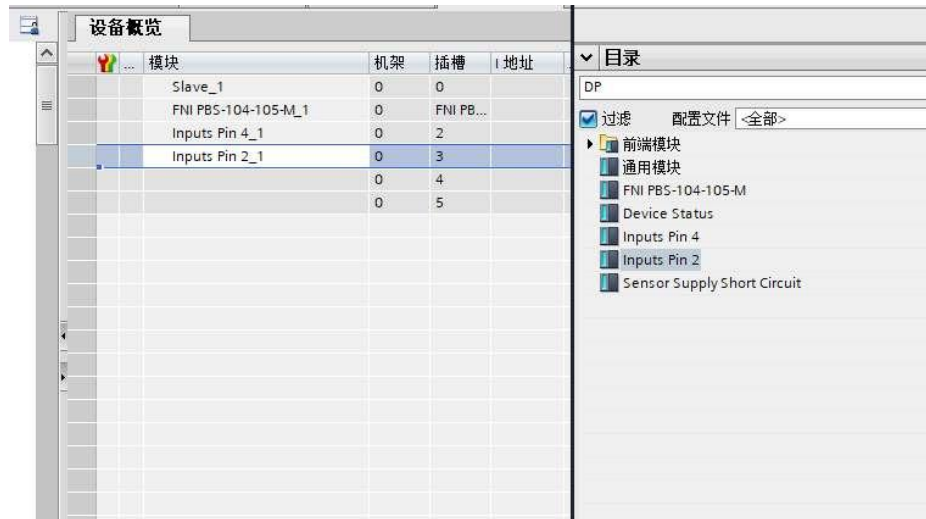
设备概览

| ... | 模块 | 机架 | 插槽 | I 地址 |
|---|---|---|---|---|
| | Slave_1 | 0 | 0 | |
| | FNI PBS-104-105-M_1 | 0 | FNI PB... | |
| | Inputs Pin 4_1 | 0 | 2 | |
| | Inputs Pin 2_1 | 0 | 3 | |
| | | 0 | 4 | |
| | | 0 | 5 | |

目录
DP
过滤 配置文件 <全部>
前端模块
通用模块
FNI PBS-104-105-M
Device Status
Inputs Pin 4
Inputs Pin 2
Sensor Supply Short Circuit